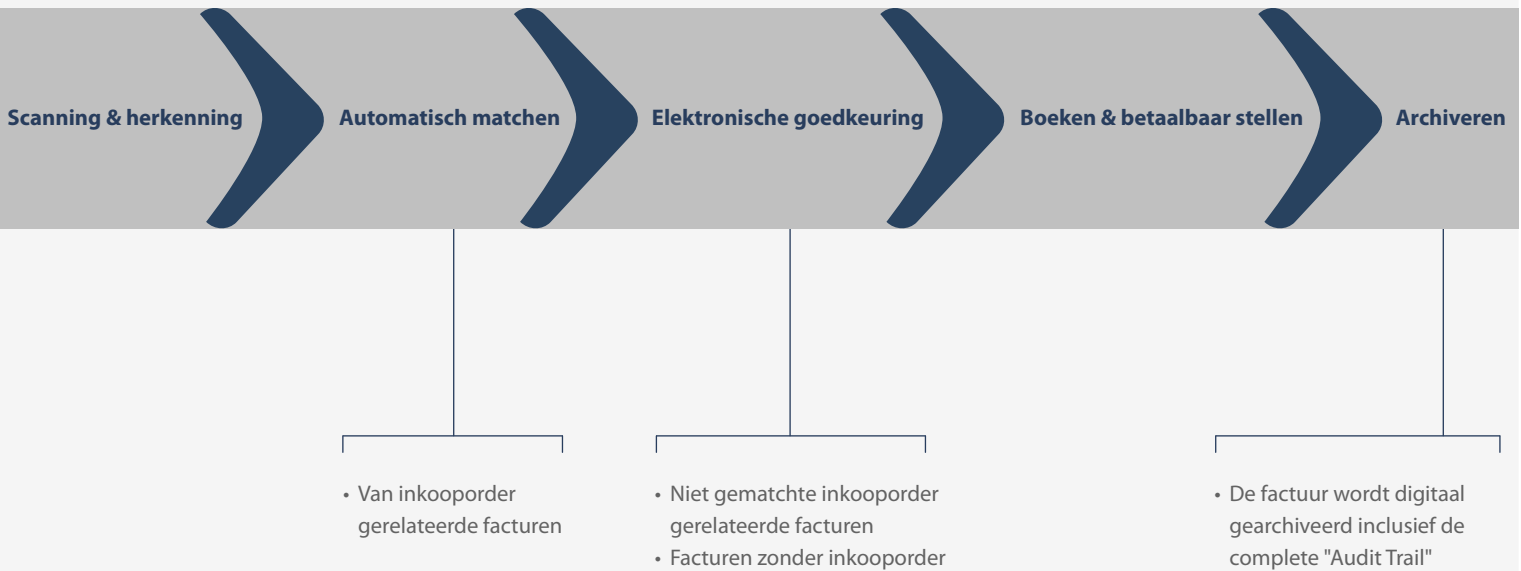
Scanning & herkenning

Automatisch matchen

Elektronische goedkeuring

Boeken & betaalbaar stellen

Archiveren

• Van inkooporder gerelateerde facturen

• Niet gematchte inkooporder gerelateerde facturen
• Facturen zonder inkooporder

• De factuur wordt digitaal gearchiveerd inclusief de complete "Audit Trail"